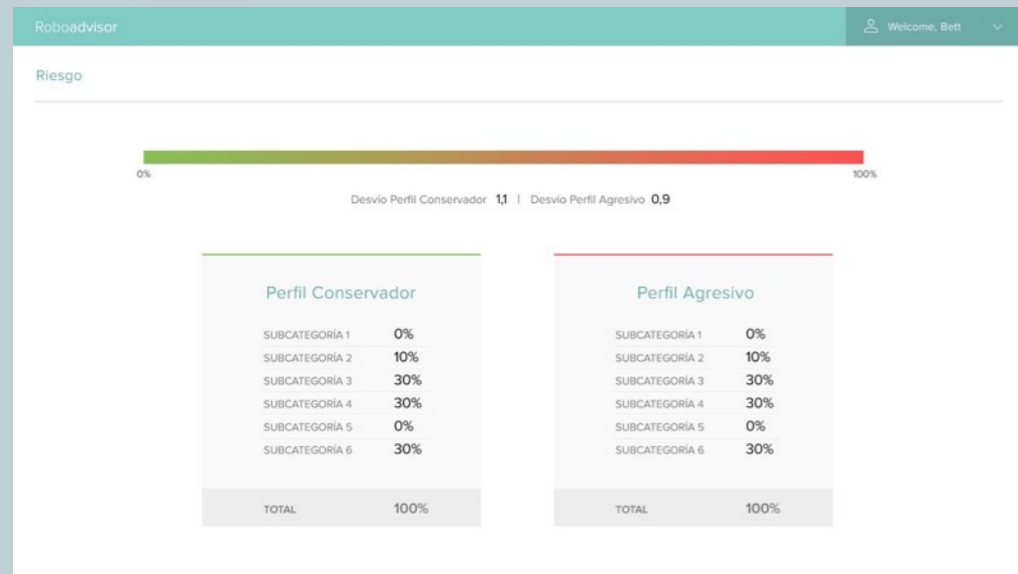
Roboadvisor

Welcome, Bett

Riesgo

0%

100%

Desvio Perfil Conservador 1,1 | Desvio Perfil Agresivo 0,9

Perfil Conservador

| | |
|---|---|
| SUBCATEGORÍA 1 | 0% |
| SUBCATEGORÍA 2 | 10% |
| SUBCATEGORÍA 3 | 30% |
| SUBCATEGORÍA 4 | 30% |
| SUBCATEGORÍA 5 | 0% |
| SUBCATEGORÍA 6 | 30% |
| TOTAL | 100% |

Perfil Agresivo

| | |
|---|---|
| SUBCATEGORÍA 1 | 0% |
| SUBCATEGORÍA 2 | 10% |
| SUBCATEGORÍA 3 | 30% |
| SUBCATEGORÍA 4 | 30% |
| SUBCATEGORÍA 5 | 0% |
| SUBCATEGORÍA 6 | 30% |
| TOTAL | 100% |